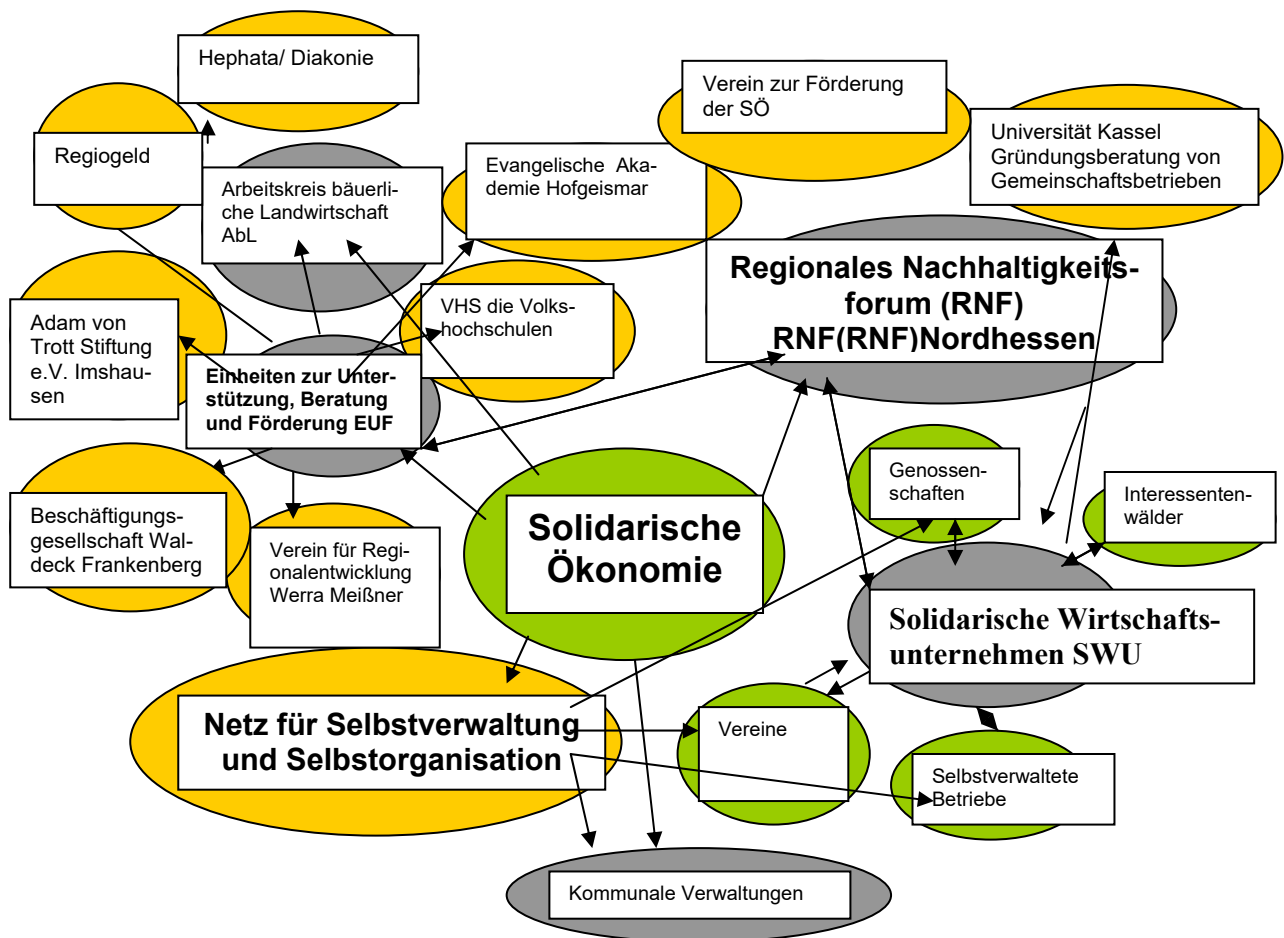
Hephata/ Diakonie

Regiogeld

Arbeitskreis bäuerliche Landwirtschaft AbL

Evangelische Akademie Hofgeismar

Verein zur Förderung der SÖ

Universität Kassel Gründungsberatung von Gemeinschaftsbetrieben

Regionales Nachhaltigkeitsforum (RNF) RNF(RNF)Nordhessen

Adam von Trott Stiftung e.V. Imshausen

VHS die Volkshochschulen

Einheiten zur Unterstützung, Beratung und Förderung EUF

Beschäftigungsgesellschaft Waldeck Frankenberg

Verein für Regionalentwicklung Werra Meißner

Solidarische Ökonomie

Genossenschaften

Interessentenwälder

Solidarische Wirtschaftsunternehmen SWU

Netz für Selbstverwaltung und Selbstorganisation

Vereine

Selbstverwaltete Betriebe

Kommunale Verwaltungen